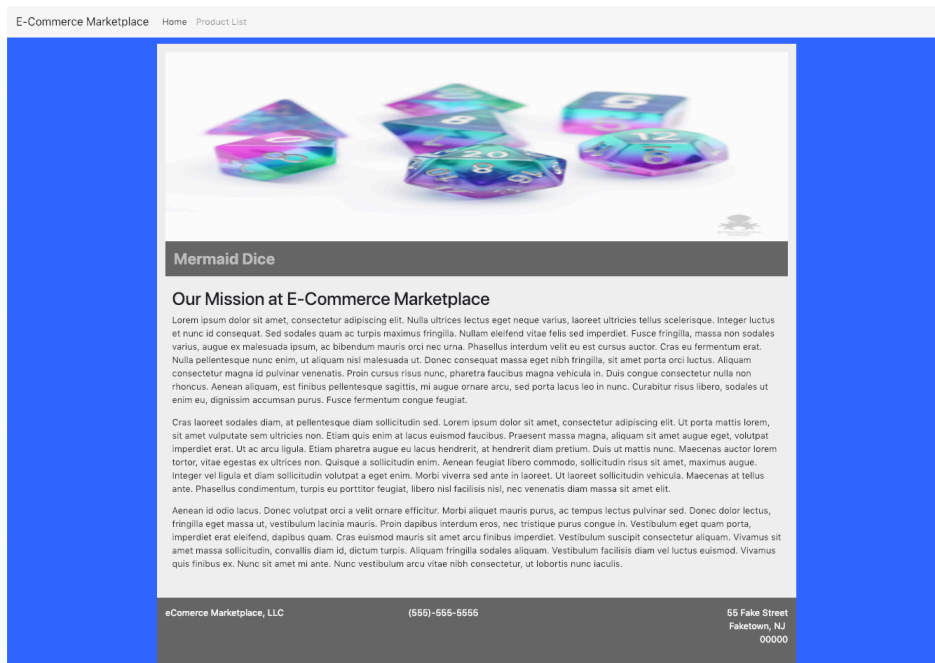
E-Commerce Marketplace Home Product List

Mermaid Dice

Our Mission at E-Commerce Marketplace

Lorem ipsum dolor sit amet, consectetur adipiscing elit. Nulla ultrices lectus eget neque varius, laoreet ultricies tellus scelerisque. Integer luctus et nunc id consequat. Sed sodales quam ac turpis maximus fringilla. Nullam eleifend vitae felis sed imperdiet. Fusce fringilla, massa non sodales varius, augue ex malesuada ipsum, ac bibendum mauris orci nec urna. Phasellus interdum velit eu est cursus auctor. Cras eu fermentum erat. Nulla pellentesque nunc enim, ut aliquam nisl malesuada ut. Donec consequat massa eget nibh fringilla, sit amet porta orci luctus. Aliquam consectetur magna id pulvinar venenatis. Proin cursus risus nunc, pharetra faucibus magna vehicula in. Duis congue consectetur nulla non rhoncus. Aenean aliquam, est finibus pellentesque sagittis, mi augue ornare arcu, sed porta lacus leo in nunc. Curabitur risus libero, sodales ut enim eu, dignissim accumsan purus. Fusce fermentum congue feugiat.

Cras laoreet sodales diam, at pellentesque diam sollicitudin sed. Lorem ipsum dolor sit amet, consectetur adipiscing elit. Ut porta mattis lorem, sit amet vulputate sem ultricies non. Etiam quis enim at lacus euismod faucibus. Praesent massa magna, aliquam sit amet augue eget, volutpat imperdiet erat. Ut ac arcu ligula. Etiam pharetra augue eu lacus hendrerit, at hendrerit diam pretium. Duis ut mattis nunc. Maecenas auctor lorem tortor, vitae egestas ex ultrices non. Quisque a sollicitudin enim. Aenean feugiat libero commodo, sollicitudin risus sit amet, maximus augue. Integer vel ligula et diam sollicitudin volutpat a eget enim. Morbi viverra sed ante in laoreet. Ut laoreet sollicitudin vehicula. Maecenas at tellus ante. Phasellus condimentum, turpis eu porttitor feugiat, libero nisl facilisis nisl, nec venenatis diam massa sit amet elit.

Aenean id odio lacus. Donec volutpat orci a velit ornare efficitur. Morbi aliquet mauris purus, ac tempus lectus pulvinar sed. Donec dolor lectus, fringilla eget massa ut, vestibulum lacinia mauris. Proin dapibus interdum eros, nec tristique purus congue in. Vestibulum eget quam porta, imperdiet erat eleifend, dapibus quam. Cras euismod mauris sit amet arcu finibus imperdiet. Vestibulum suscipit consectetur aliquam. Vivamus sit amet massa sollicitudin, convallis diam id, dictum turpis. Aliquam fringilla sodales aliquam. Vestibulum facilisis diam vel luctus euismod. Vivamus quis finibus ex. Nunc sit amet mi ante. Nunc vestibulum arcu vitae nibh consectetur, ut lobortis nunc iaculis.

eComerce Marketplace, LLC

(555)-555-5555

55 Fake Street
Faketown, NJ
00000